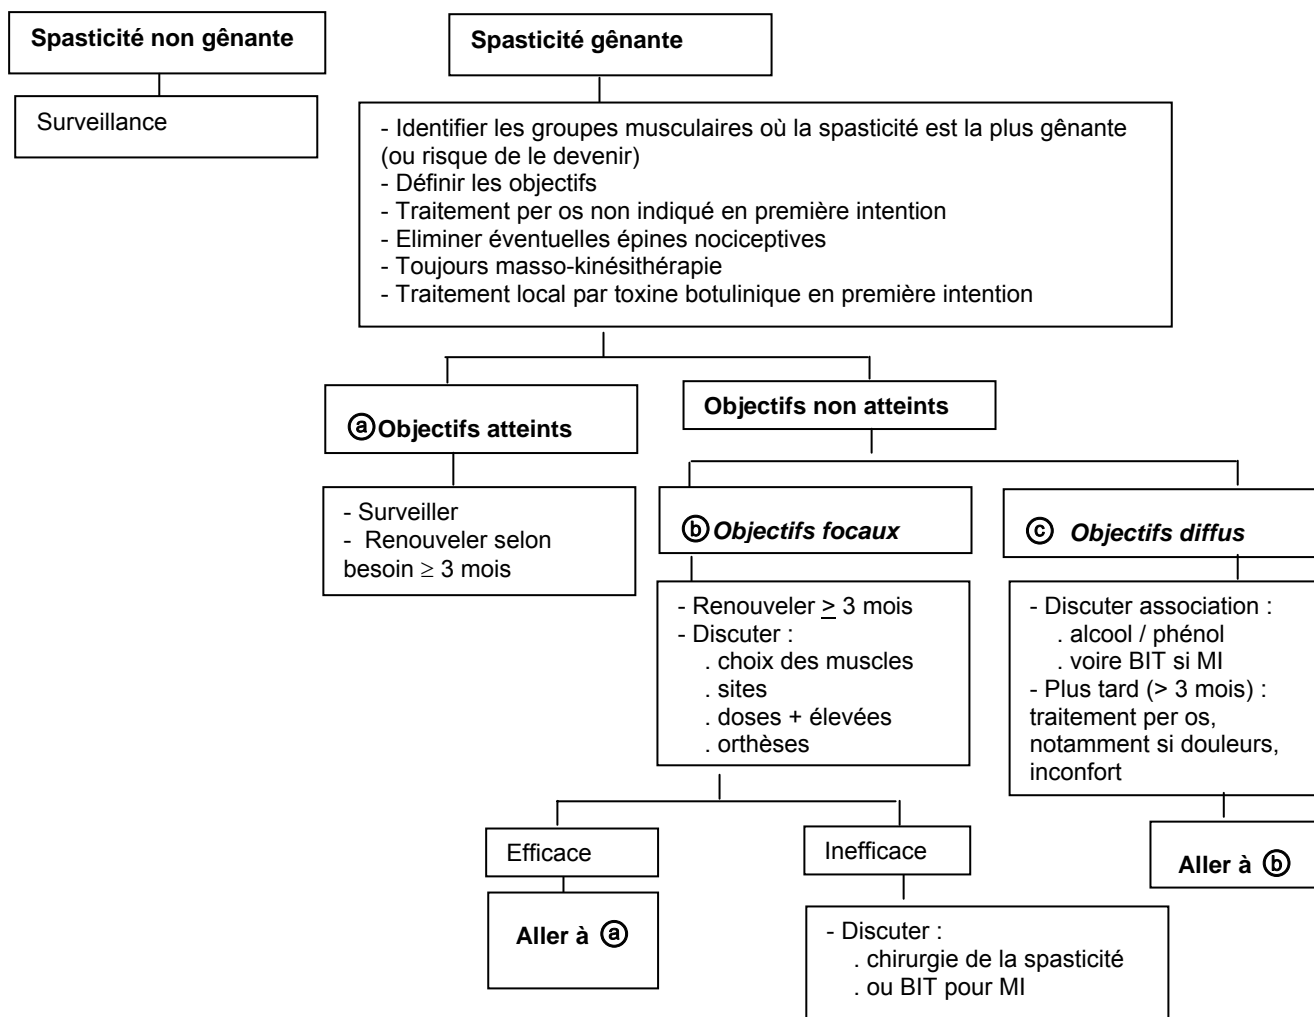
Spasticité non gênante

Surveillance

Spasticité gênante

- Identifier les groupes musculaires où la spasticité est la plus gênante (ou risque de le devenir)
- Définir les objectifs
- Traitement per os non indiqué en première intention
- Eliminer éventuelles épines nociceptives
- Toujours masso-kinésithérapie
- Traitement local par toxine botulinique en première intention

ⓐ Objectifs atteints

- Surveiller
- Renouveler selon besoin $\geq$ 3 mois

Objectifs non atteints

ⓑ Objectifs focaux

- Renouveler $\geq$ 3 mois
- Discuter :
. choix des muscles
. sites
. doses + élevées
. orthèses

Efficace

Aller à ⓐ

Inefficace

- Discuter :
. chirurgie de la spasticité
. ou BIT pour MI

ⓒ Objectifs diffus

- Discuter association :
. alcool / phénol
. voire BIT si MI
- Plus tard (> 3 mois) : traitement per os, notamment si douleurs, inconfort

Aller à ⓑ